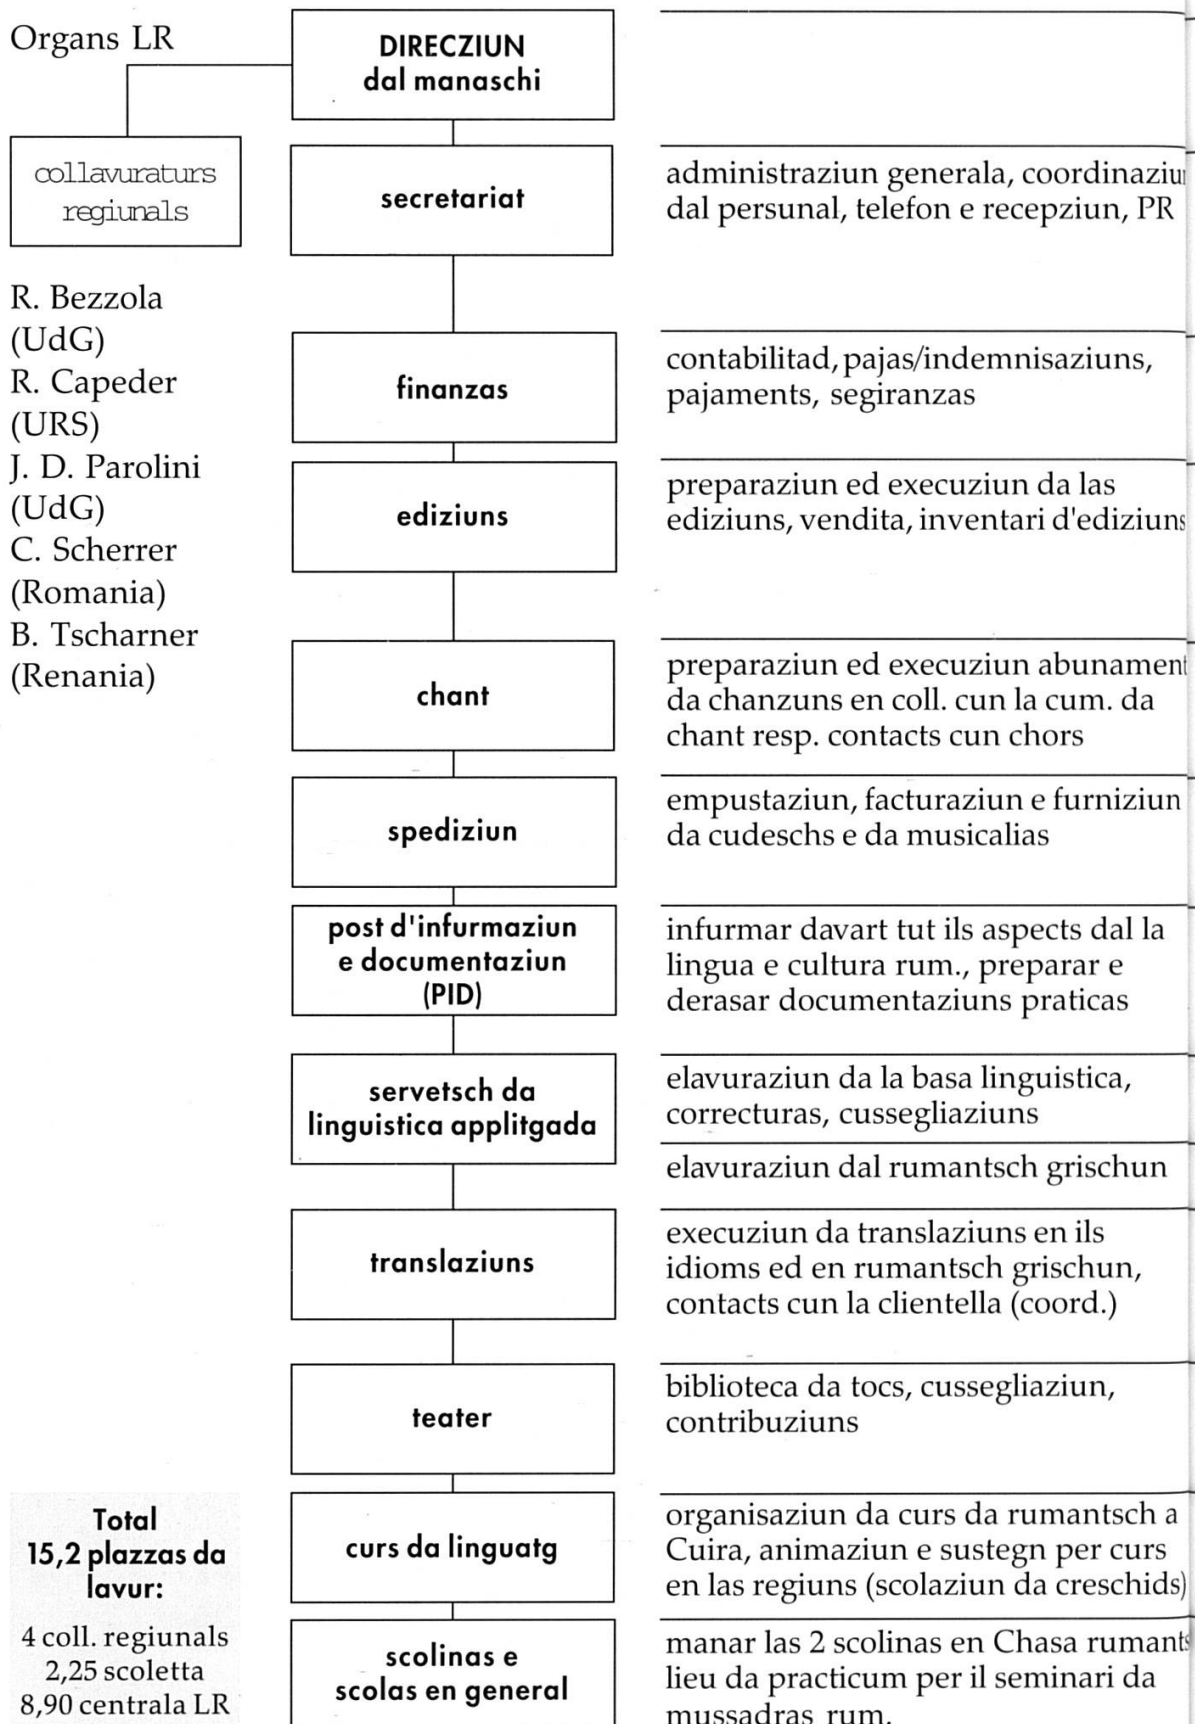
Organs LR

collavuraturs regiunals

R. Bezzola (UdG)
R. Capeder (URS)
J. D. Parolini (UdG)
C. Scherrer (Romania)
B. Tscharner (Renania)

DIRECZIUN dal manaschi

secretariat

administraziun generala, coordinaziu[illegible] dal persunal, telefon e recepziun, PR

finanzas

contabilitad, pajas/indemnisaziuns, pajaments, segiranzas

ediziuns

preparaziun ed execuziun da las ediziuns, vendita, inventari d'ediziun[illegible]

chant

preparaziun ed execuziun abunamen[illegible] da chanzuns en coll. cun la cum. da chant resp. contacts cun chors

spediziun

empustaziun, facturaziun e furniziun da cudeschs e da musicalias

post d'infurmaziun e documentaziun (PID)

infurmar davart tut ils aspects dal la lingua e cultura rum., preparar e derasar documentaziuns praticas

servetsch da linguistica applitgada

elavuraziun da la basa linguistica, correcturas, cussegliaziuns

elavuraziun dal rumantsch grischun

translaziuns

execuziun da translaziuns en ils idioms ed en rumantsch grischun, contacts cun la clientella (coord.)

teater

biblioteca da tocs, cussegliaziun, contribuziuns

Total 15,2 plazzas da lavur:
4 coll. regiunals
2,25 scoletta
8,90 centrala LR

curs da linguatg

organisaziun da curs da rumantsch a Cuira, animaziun e sustegn per curs en las regiuns (scolaziun da creschids)

scolinas e scolas en general

manar las 2 scolinas en Chasa ruman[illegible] lieu da practicum per il seminari da mussadras rum.